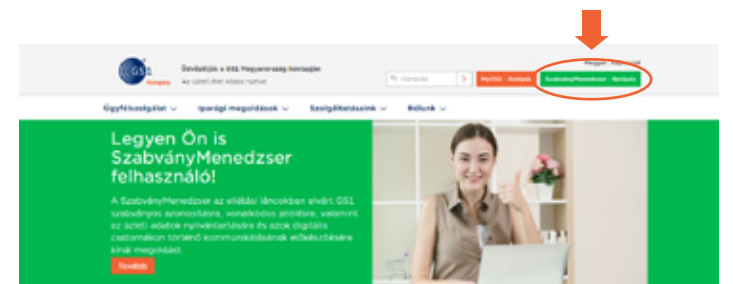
GS1 Hungary

Üdvözöljük a GS1 Magyarország honlapján

Az üzleti élet közös nyelve

Keresés

MyGS1 - Belépés

Magyar · English

SzabványMenedzser - Belépés

Ügyfélszolgálat

Iparági megoldások

Szolgáltatásaink

Rólunk

Legyen Ön is SzabványMenedzser felhasználó!

A SzabványMenedzser az ellátási láncokban elvárt GS1 szabványos azonosításra, vonalkódos jelölésre, valamint az üzleti adatok nyilvántartására és azok digitális csatornákon történő kommunikációjának előkészítésére kínál megoldást.

Tovább